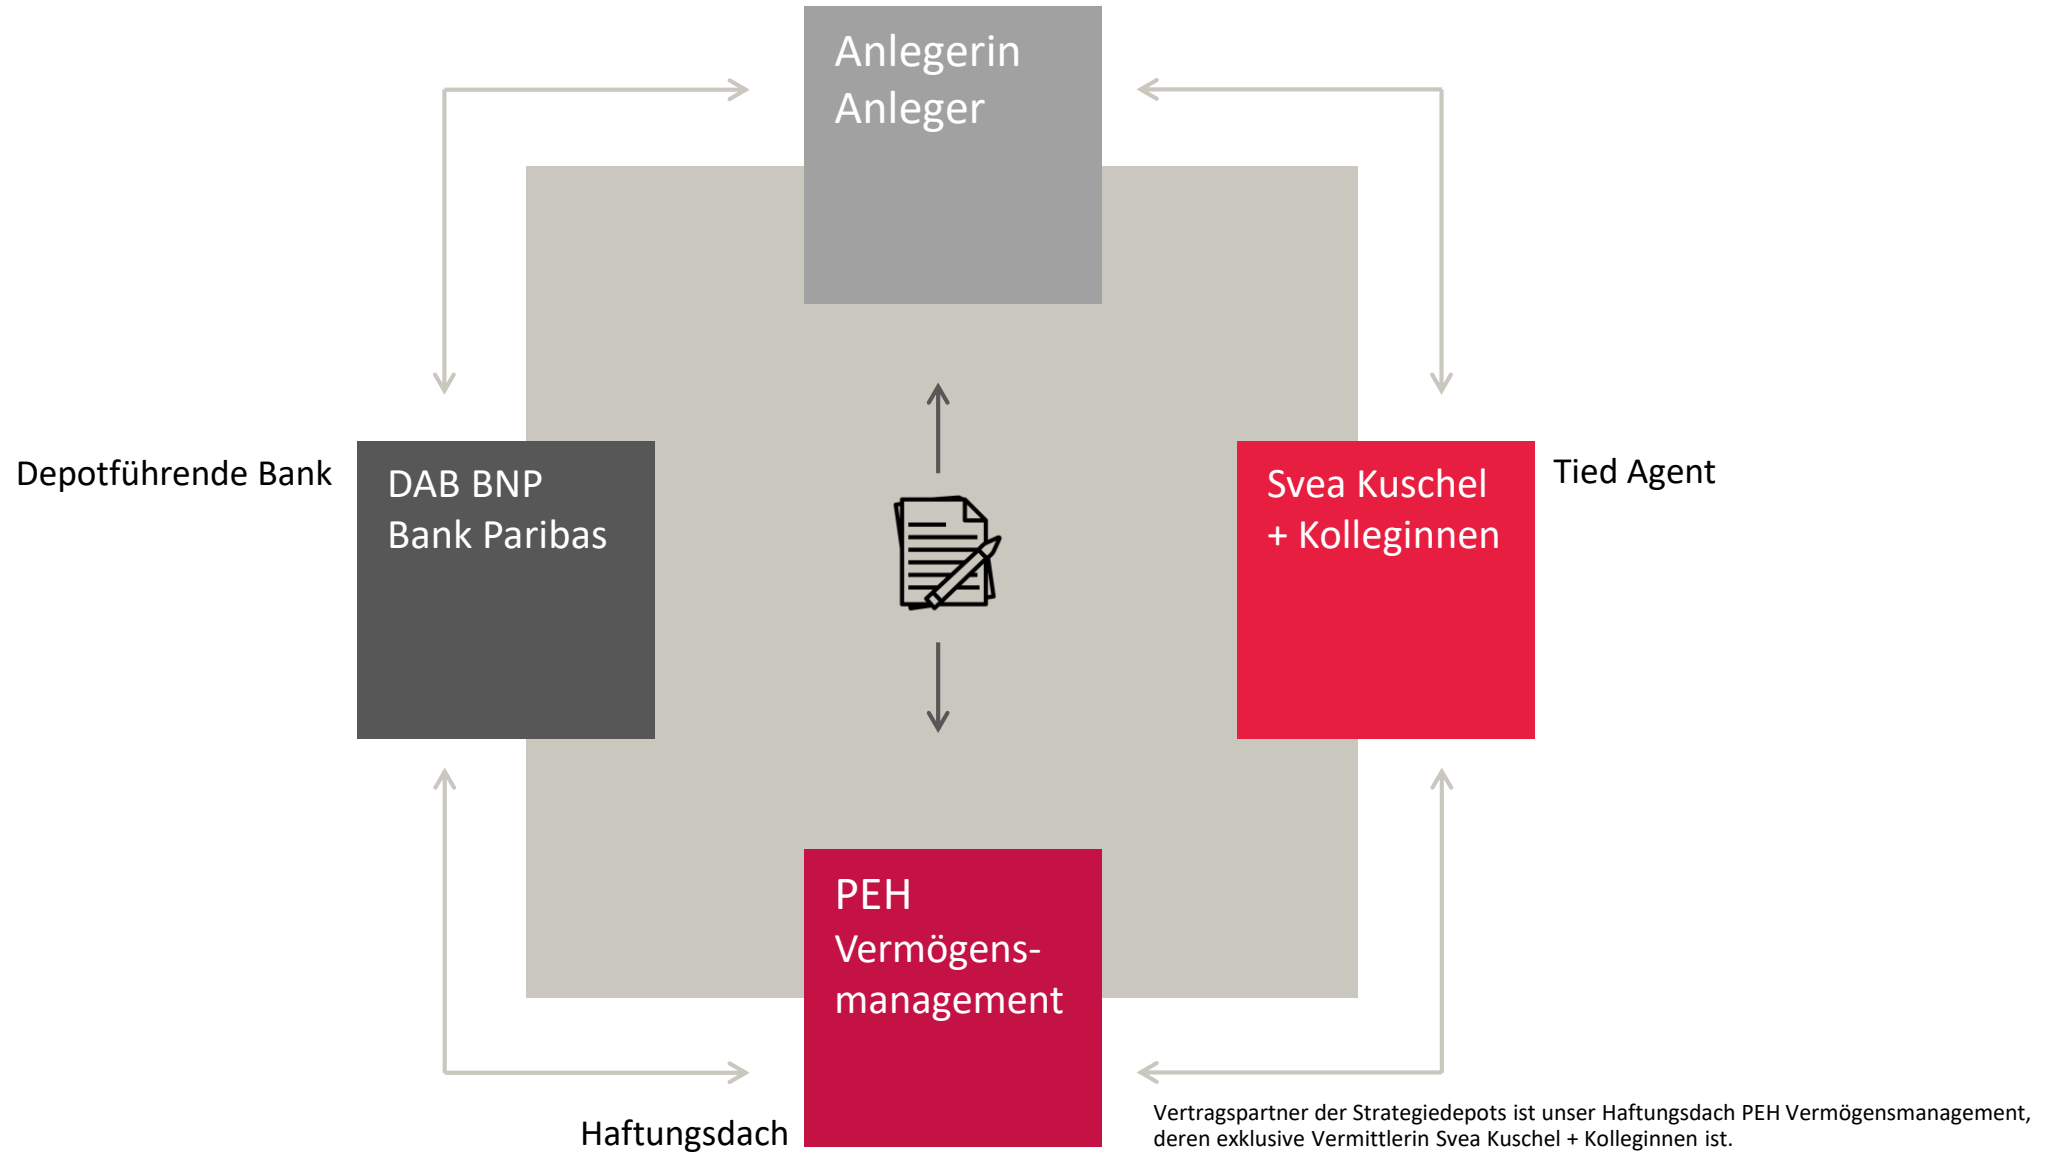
Anlegerin
Anleger

Depotführende Bank

DAB BNP
Bank Paribas

Svea Kuschel
+ Kolleginnen

Tied Agent

PEH
Vermögensmanagement

Haftungsdach

Vertragspartner der Strategiedepots ist unser Haftungsdach PEH Vermögensmanagement, deren exklusive Vermittlerin Svea Kuschel + Kolleginnen ist.